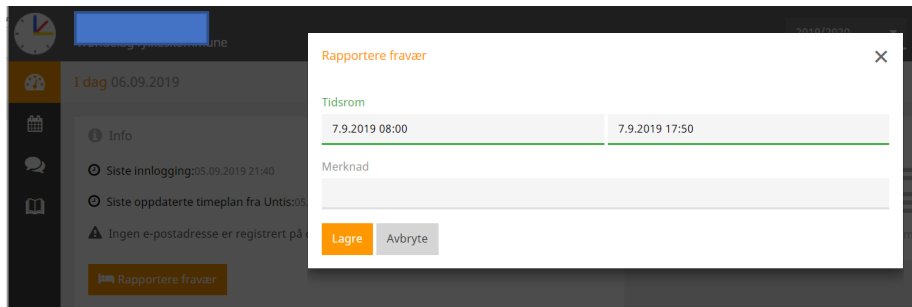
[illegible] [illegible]kommune

2019/2020

I dag 06.09.2019

Info

Siste innlogging:05.09.2019 21:40

Siste oppdaterte timeplan fra Untis:05.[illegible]

Ingen e-postadresse er registrert på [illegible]

Rapportere fravær

Rapportere fravær

×

Tidsrom

7.9.2019 08:00

7.9.2019 17:50

Merknad

Lagre

Avbryte